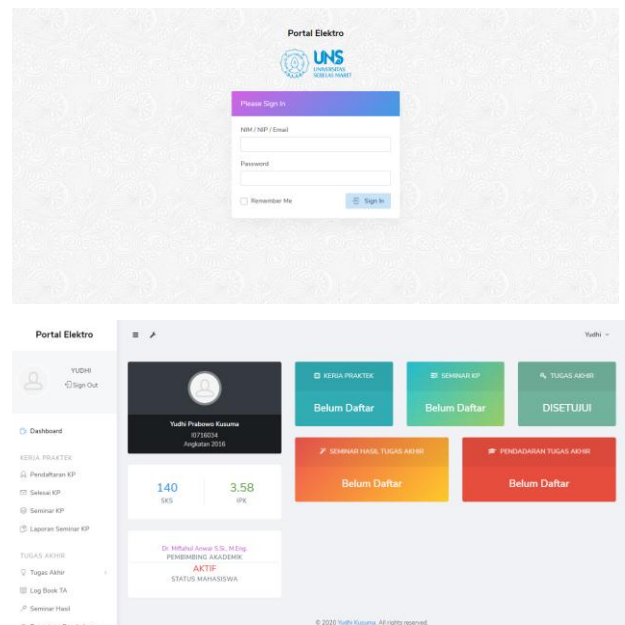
Portal Elektro

UNS
UNIVERSITAS SEBELAS MARET

Please Sign In

NIM / NIP / Email

Password

Remember Me

Sign In

Portal Elektro

Yudhi

YUDHI
Sign Out

Dashboard

KERJA PRAKTEK
Pendaftaran KP
Selesai KP
Seminar KP
Laporan Seminar KP

TUGAS AKHIR
Tugas Akhir
Log Book TA
Seminar Hasil

Yudhi Prabowo Kusuma
I0716034
Angkatan 2016

140
SKS

3.58
IPK

Dr. Miftahul Anwar S.Si., M.Eng.
PEMBIMBING AKADEMIK
AKTIF
STATUS MAHASISWA

KERJA PRAKTEK
Belum Daftar

SEMINAR KP
Belum Daftar

TUGAS AKHIR
DISETUJUI

SEMINAR HASIL TUGAS AKHIR
Belum Daftar

PENDADARAN TUGAS AKHIR
Belum Daftar

© 2020 Yudhi Kusuma. All rights reserved.